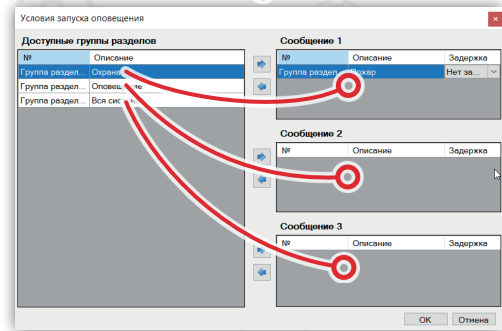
Условия запуска оповещения

Доступные группы разделов

| № | Описание |
|---|---|
| Группа раздел... | Охрана |
| Группа раздел... | Оповещение |
| Группа раздел... | Вся система |

Сообщение 1

| № | Описание | Задержка |
|---|---|---|
| Группа раздел... | Пожар | Нет за... |

Сообщение 2

| № | Описание | Задержка |
|---|---|---|

Сообщение 3

| № | Описание | Задержка |
|---|---|---|

OK Отмена